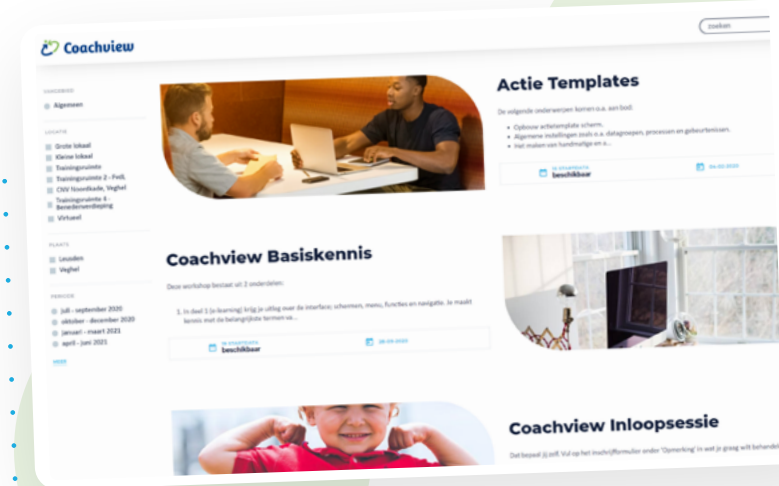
Coachview

zoeken

VAKGEBIED
Algemeen

LOCATIE
Grote lokaal
Kleine lokaal
Trainingsruimte
Trainingsruimte 2 - PvdL
CNV Noordkade, Veghel
Trainingsruimte 4 - Benedenverdieping
Virtueel

PLAATS
Leusden
Veghel

PERIODE
juli - september 2020
oktober - december 2020
januari - maart 2021
april - juni 2021

MEER

Actie Templates

De volgende onderwerpen komen o.a. aan bod:

Opbouw actietemplate scherm.
Algemene instellingen zoals o.a. datagroepen, processen en gebeurtenissen.
Het maken van handmatige en o...

Ja startdatum beschikbaar

04-02-2020

Coachview Basiskennis

Deze workshop bestaat uit 2 onderdelen:

1. In deel 1 (e-learning) krijg je uitleg over de interface; schermen, menu, functies en navigatie. Je maakt kennis met de belangrijkste termen va...

Ja startdatum beschikbaar

28-09-2020

Coachview Inloopsessie

Dat bepaal jij zelf. Vul op het inschrijfformulier onder 'Opmerking' in wat je graag wilt behandelen